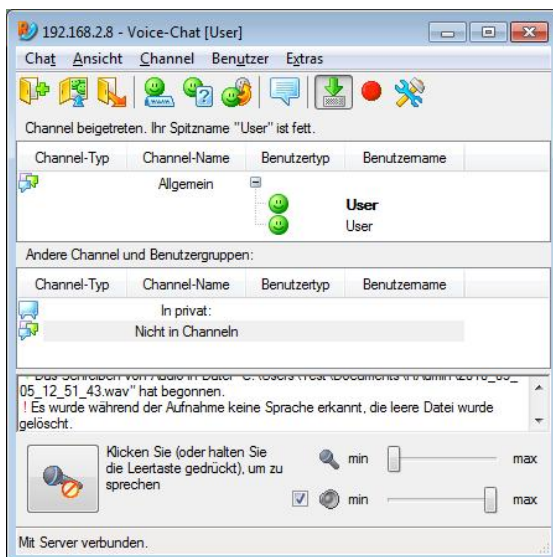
192.168.2.8 - Voice-Chat [User]

Chat Ansicht Channel Benutzer Extras

Channel beigetreten. Ihr Spitzname "User" ist fett.

| Channel-Typ | Channel-Name | Benutzertyp | Benutzername |
|---|---|---|---|
| | Allgemein | | |
| | | | **User** |
| | | | User |

Andere Channel und Benutzergruppen:

| Channel-Typ | Channel-Name | Benutzertyp | Benutzername |
|---|---|---|---|
| | In privat: | | |
| | Nicht in Channeln | | |

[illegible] 05_12_51_43.wav" hat begonnen.
! Es wurde während der Aufnahme keine Sprache erkannt, die leere Datei wurde gelöscht.

Klicken Sie (oder halten Sie die Leertaste gedrückt), um zu sprechen

min max

min max

Mit Server verbunden.